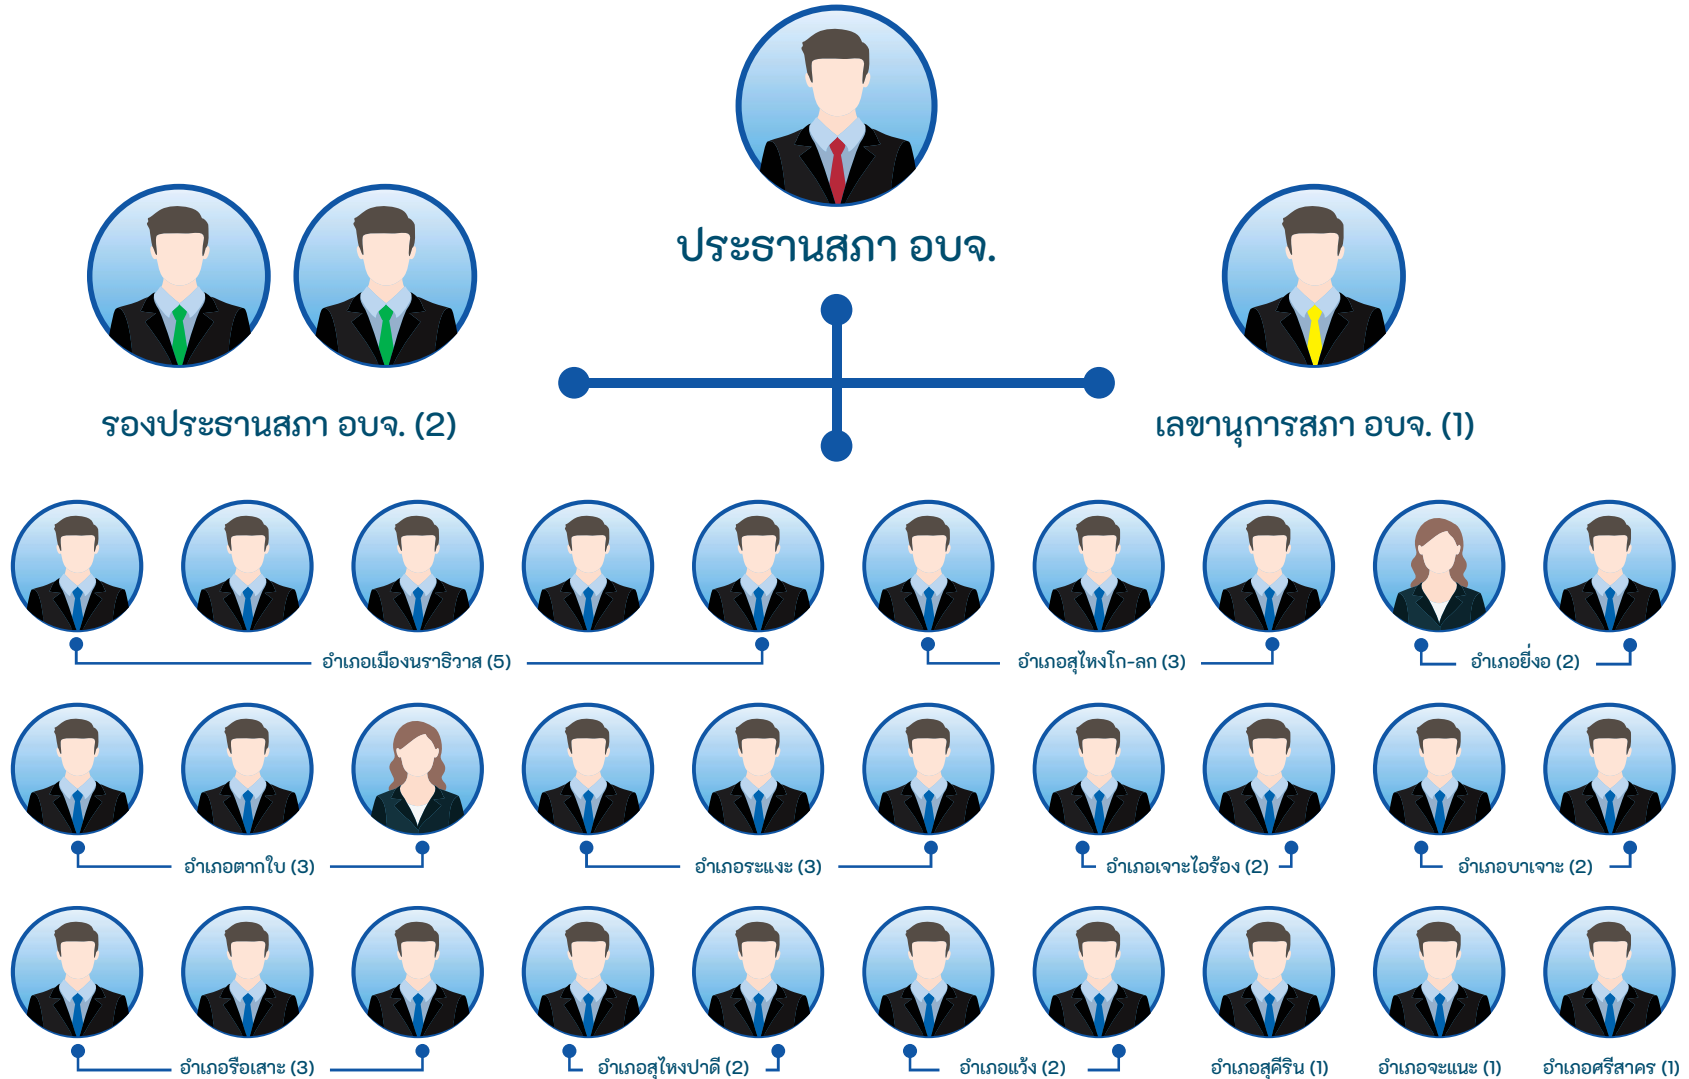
ประธานสภา อบจ.

รองประธานสภา อบจ. (2)

เลขานุการสภา อบจ. (1)

อำเภอเมืองนราธิวาส (5)

อำเภอสุไหงโก-ลก (3)

อำเภอยี่งอ (2)

อำเภอตากใบ (3)

อำเภอระแงะ (3)

อำเภอเจาะไอร้อง (2)

อำเภอบาเจาะ (2)

อำเภอรือเสาะ (3)

อำเภอสุไหงปาดี (2)

อำเภอแว้ง (2)

อำเภอสุคิริน (1)

อำเภอจะแนะ (1)

อำเภอศรีสาคร (1)